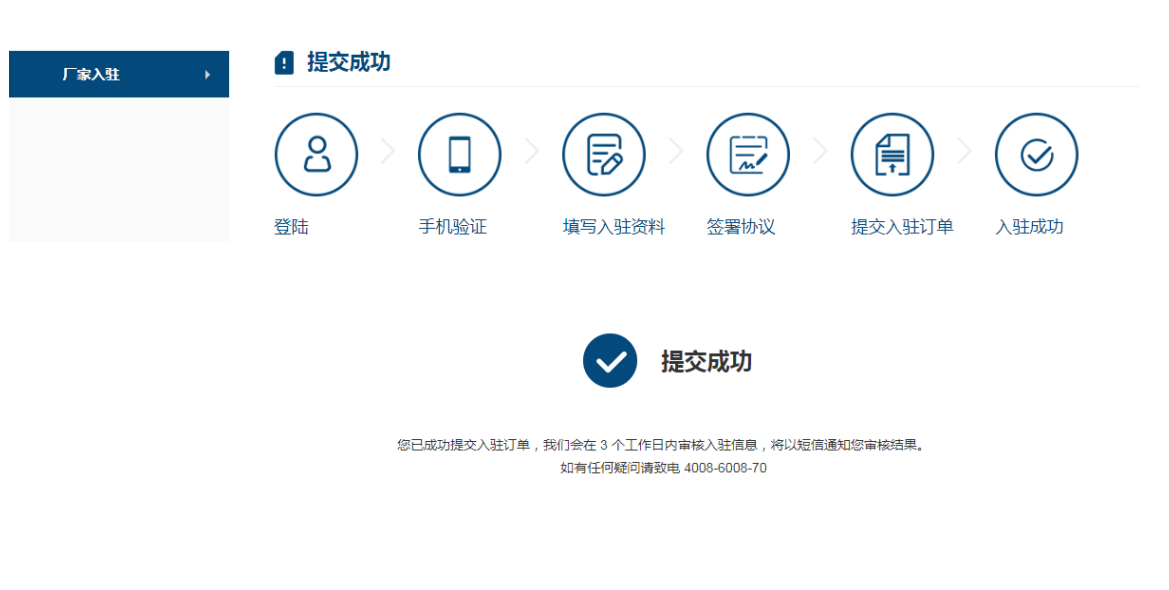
厂家入驻

提交成功

登陆

手机验证

填写入驻资料

签署协议

提交入驻订单

入驻成功

提交成功

您已成功提交入驻订单，我们会在 3 个工作日内审核入驻信息，将以短信通知您审核结果。
如有任何疑问请致电 4008-6008-70